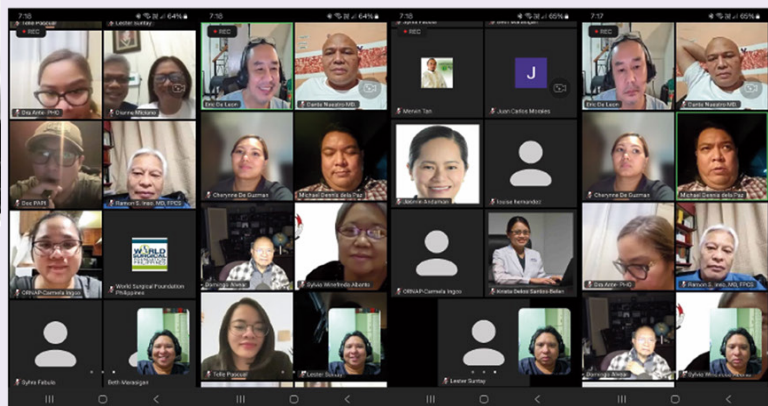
7:16 64%
Tollie Pascual
Lester Suntay
REC
Gay Ante- PHC
Charina Mirano
Doc PAPI
Ramon S. Inso, MD, FPCS
ORNAP-Carmela Ingco
WORLD SURGICAL FOUNDATION
World Surgical Foundation Philippines
Sylvia Fabulo
Beth Mensaigan

7:16 64%
REC
Eric De Leon
Dante Navarro MD
Cherynne De Guzman
Michael Dennis dela Paz
Domingo Alviar
Sylvia Winefreda Abunto
Tollie Pascual
Lester Suntay

7:16 65%
Sylvia Fabulo
Beth Mensaigan
REC
Mervin Tan
J
Juan Carlos Miralles
Atonie Andamon
louise fernandez
ORNAP-Carmela Ingco
Amalia Debbie Sambo-Belen
Lester Suntay

7:17 65%
REC
Eric De Leon
Dante Navarro MD
Cherynne De Guzman
Michael Dennis dela Paz
Gay Ante- PHC
Ramon S. Inso, MD, FPCS
Domingo Alviar
Sylvia Winefreda Abunto